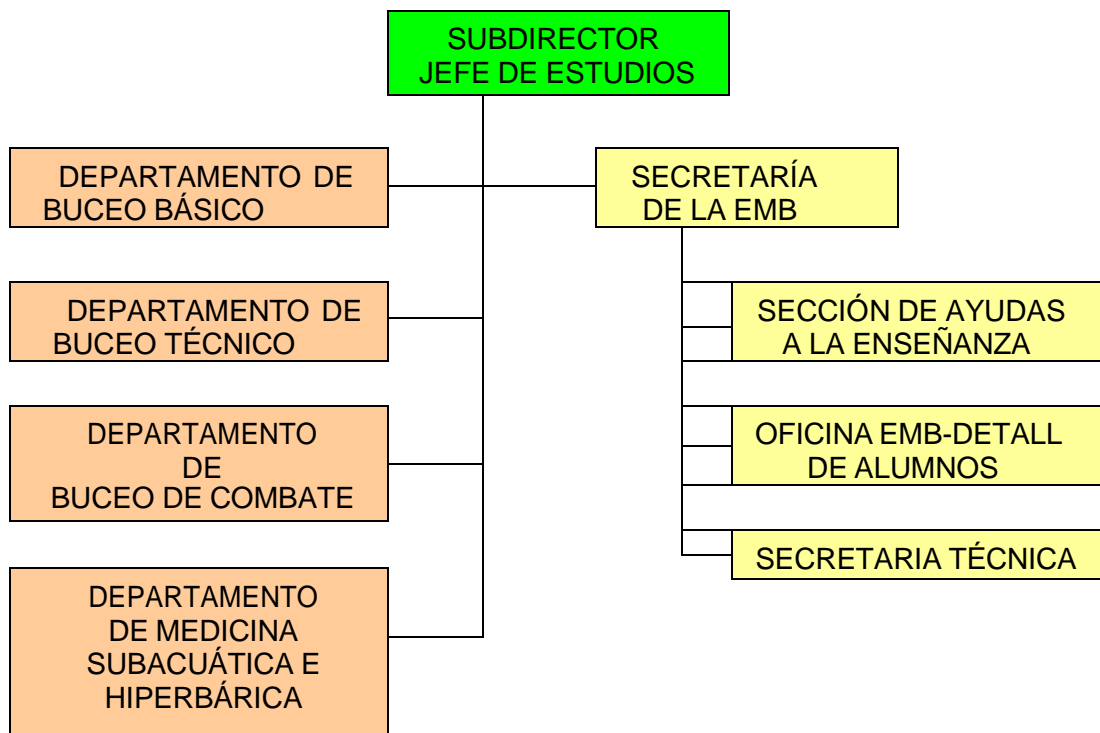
SUBDIRECTOR
JEFE DE ESTUDIOS

DEPARTAMENTO DE
BUCEO BÁSICO

SECRETARÍA
DE LA EMB

DEPARTAMENTO DE
BUCEO TÉCNICO

SECCIÓN DE AYUDAS
A LA ENSEÑANZA

DEPARTAMENTO
DE
BUCEO DE COMBATE

OFICINA EMB-DETALL
DE ALUMNOS

SECRETARIA TÉCNICA

DEPARTAMENTO
DE MEDICINA
SUBACUÁTICA E
HIPERBÁRICA